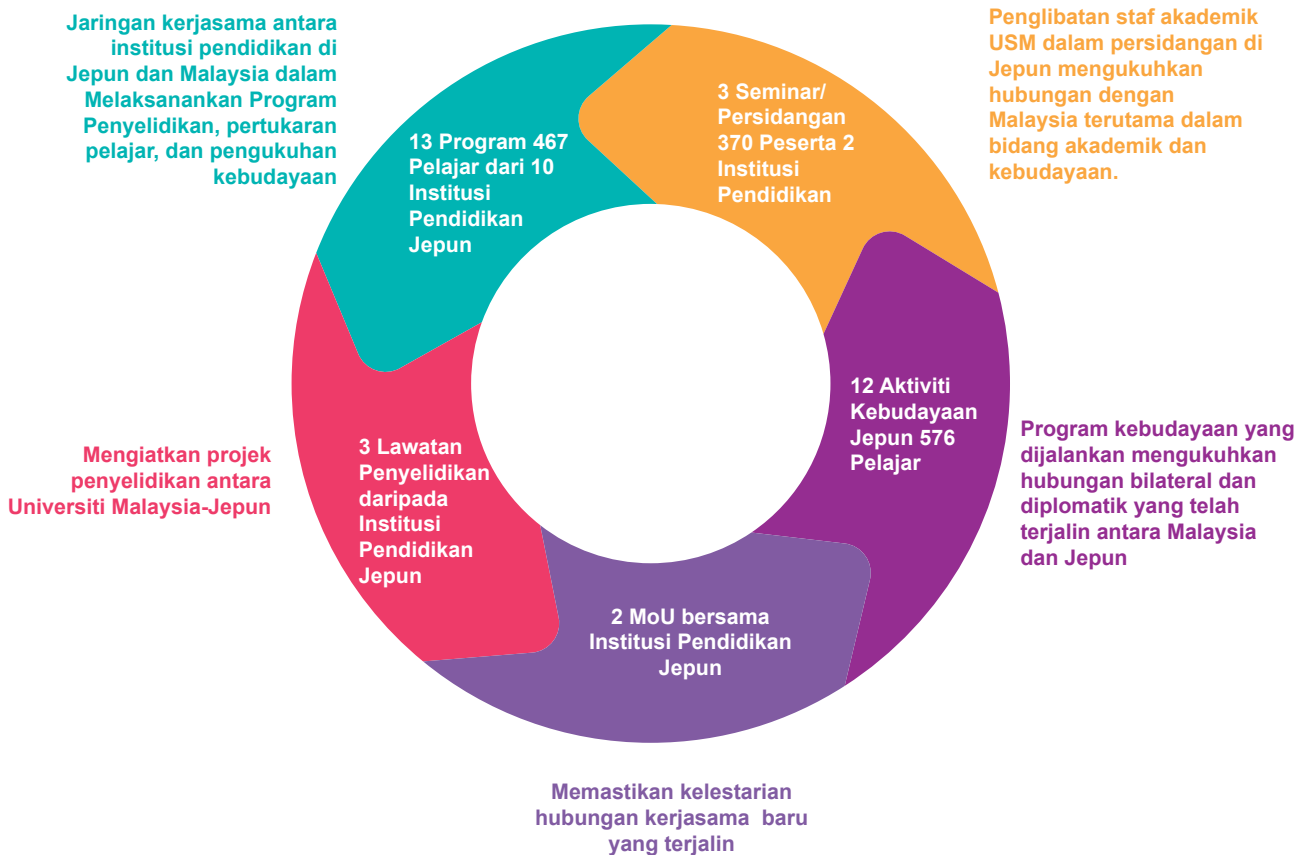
Jaringan kerjasama antara institusi pendidikan di Jepun dan Malaysia dalam Melaksananakan Program Penyelidikan, pertukaran pelajar, dan pengukuhan kebudayaan

13 Program 467 Pelajar dari 10 Institusi Pendidikan Jepun

3 Seminar/ Persidangan 370 Peserta 2 Institusi Pendidikan

Penglibatan staf akademik USM dalam persidangan di Jepun mengukuhkan hubungan dengan Malaysia terutama dalam bidang akademik dan kebudayaan.

12 Aktiviti Kebudayaan Jepun 576 Pelajar

Program kebudayaan yang dijalankan mengukuhkan hubungan bilateral dan diplomatik yang telah terjalin antara Malaysia dan Jepun

2 MoU bersama Institusi Pendidikan Jepun

Memastikan kelestarian hubungan kerjasama baru yang terjalin

3 Lawatan Penyelidikan daripada Institusi Pendidikan Jepun

Mengiatkan projek penyelidikan antara Universiti Malaysia-Jepun